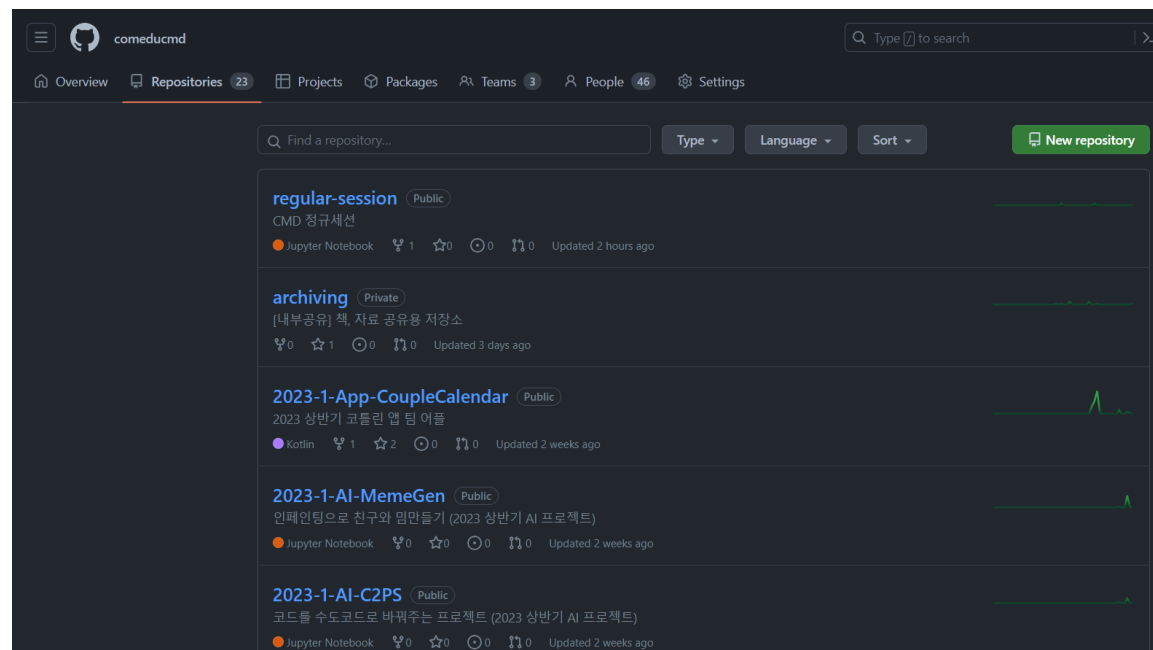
comeducmd

Type / to search

Overview Repositories 23 Projects Packages Teams 3 People 46 Settings

Find a repository...

Type Language Sort New repository

regular-session Public
CMD 정규세션
Jupyter Notebook 1 0 0 0 Updated 2 hours ago

archiving Private
[내부공유] 책, 자료 공유용 저장소
0 1 0 0 Updated 3 days ago

2023-1-App-CoupleCalendar Public
2023 상반기 코틀린 앱 팀 어플
Kotlin 1 2 0 0 Updated 2 weeks ago

2023-1-AI-MemeGen Public
인페인팅으로 친구와 밈만들기 (2023 상반기 AI 프로젝트)
Jupyter Notebook 0 0 0 0 Updated 2 weeks ago

2023-1-AI-C2PS Public
코드를 수도코드로 바꿔주는 프로젝트 (2023 상반기 AI 프로젝트)
Jupyter Notebook 0 0 0 0 Updated 2 weeks ago